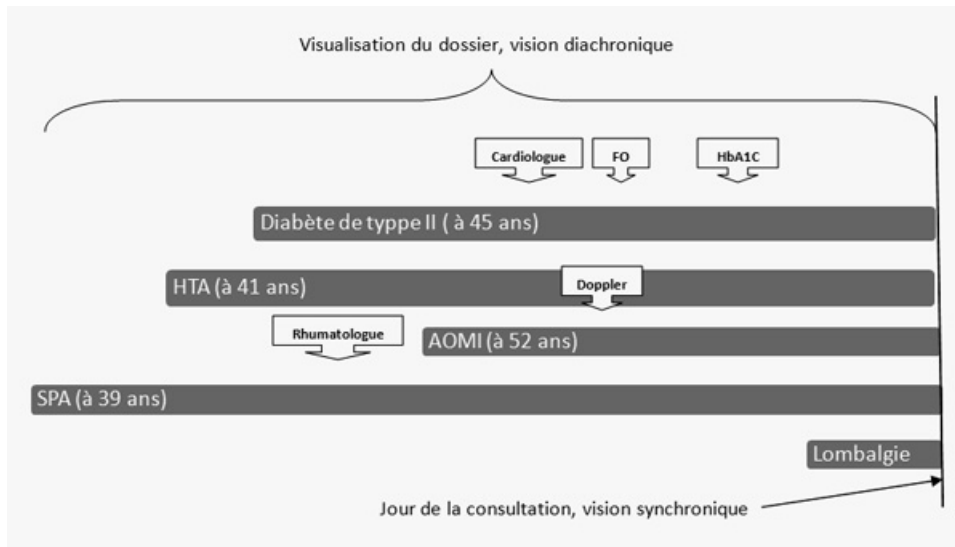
Visualisation du dossier, vision diachronique

Cardiologue

FO

HbA1C

Diabète de typpe II ( à 45 ans)

HTA (à 41 ans)

Doppler

Rhumatologue

AOMI (à 52 ans)

SPA (à 39 ans)

Lombalgie

Jour de la consultation, vision synchronique